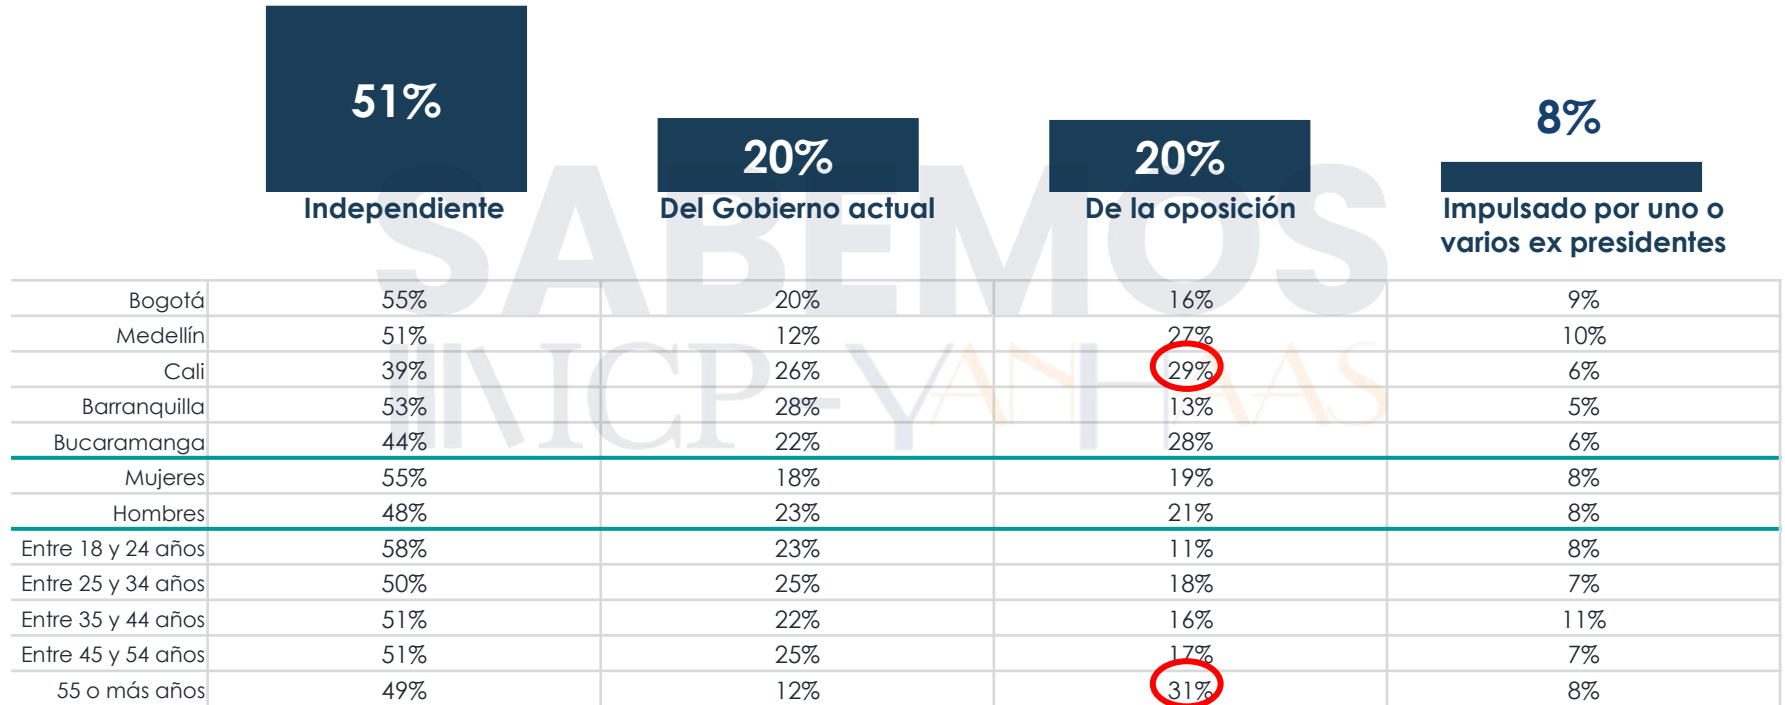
51%
Independiente

20%
Del Gobierno actual

20%
De la oposición

8%
Impulsado por uno o varios ex presidentes

SABEMOS
INCP-YANHAAS

| | Independiente | Del Gobierno actual | De la oposición | Impulsado por uno o varios ex presidentes |
|---|---|---|---|---|
| Bogotá | 55% | 20% | 16% | 9% |
| Medellín | 51% | 12% | 27% | 10% |
| Cali | 39% | 26% | 29% | 6% |
| Barranquilla | 53% | 28% | 13% | 5% |
| Bucaramanga | 44% | 22% | 28% | 6% |
| Mujeres | 55% | 18% | 19% | 8% |
| Hombres | 48% | 23% | 21% | 8% |
| Entre 18 y 24 años | 58% | 23% | 11% | 8% |
| Entre 25 y 34 años | 50% | 25% | 18% | 7% |
| Entre 35 y 44 años | 51% | 22% | 16% | 11% |
| Entre 45 y 54 años | 51% | 25% | 17% | 7% |
| 55 o más años | 49% | 12% | 31% | 8% |